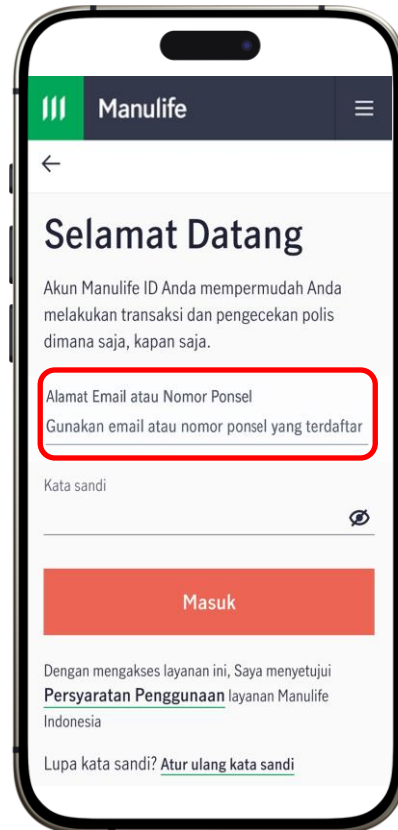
Manulife

Selamat Datang

Akun Manulife ID Anda mempermudah Anda melakukan transaksi dan pengecekan polis dimana saja, kapan saja.

Alamat Email atau Nomor Ponsel

Gunakan email atau nomor ponsel yang terdaftar

Kata sandi

Masuk

Dengan mengakses layanan ini, Saya menyetujui Persyaratan Penggunaan layanan Manulife Indonesia

Lupa kata sandi? Atur ulang kata sandi